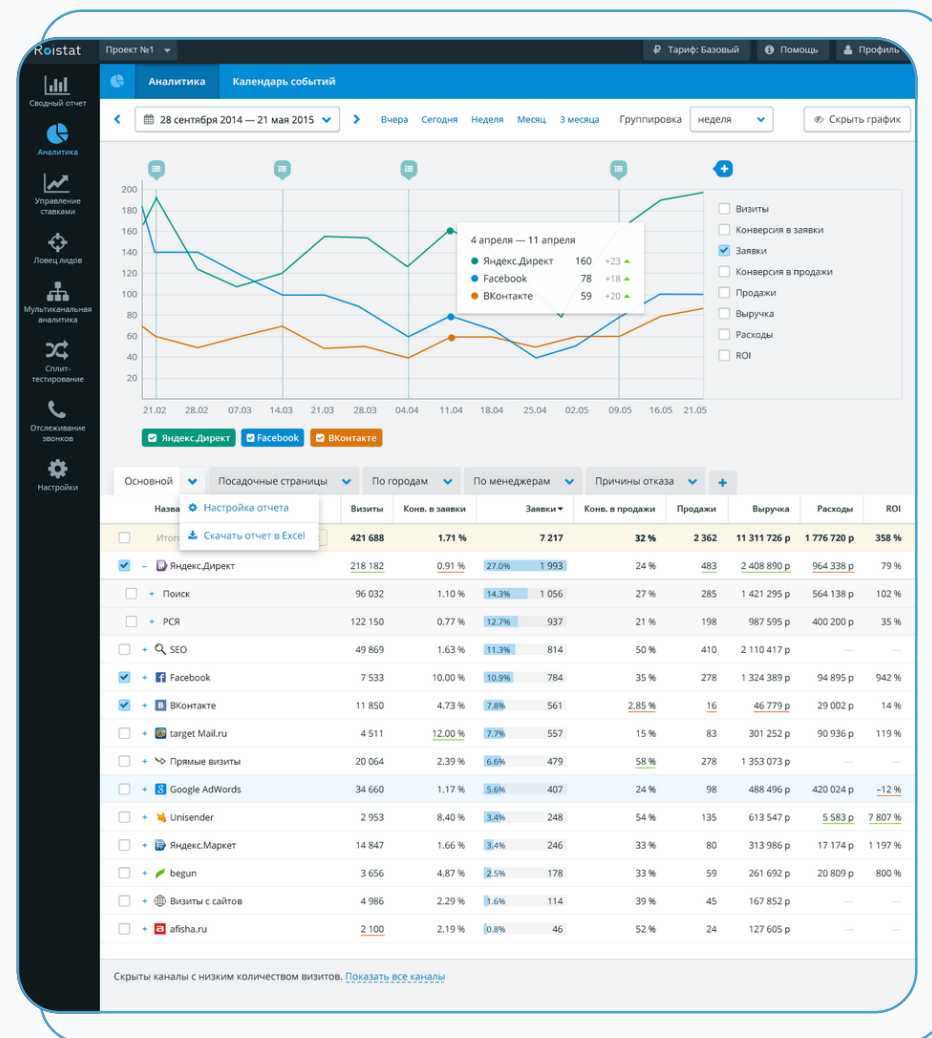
Roistat

Проект №1

Тариф: Базовый

Помощь

Профиль

Сводный отчет

Аналитика

Управление ставками

Ловец лидов

Мультиканальная аналитика

Сплит-тестирование

Отслеживание звонков

Настройки

Аналитика

Календарь событий

28 сентября 2014 — 21 мая 2015

Вчера Сегодня Неделя Месяц 3 месяца

Группировка неделя

Скрыть график

200
180
160
140
120
100
80
60
40
20

21.02 28.02 07.03 14.03 21.03 28.03 04.04 11.04 18.04 25.04 02.05 09.05 16.05 21.05

4 апреля — 11 апреля

Яндекс.Директ 160 +23
Facebook 78 +18
ВКонтакте 59 +20

Визиты
Конверсия в заявки
Заявки
Конверсия в продажи
Продажи
Выручка
Расходы
ROI

Яндекс.Директ Facebook ВКонтакте

Основной | Посадочные страницы | По городам | По менеджерам | Причины отказа | +

Настройка отчета
Скачать отчет в Excel

| | Назв | Визиты | Конв. в заявки | Заявки | Конв. в продажи | Продажи | Выручка | Расходы | ROI |
|---|---|---|---|---|---|---|---|---|---|
| | Итог | 421 688 | 1.71 % | 7 217 | 32 % | 2 362 | 11 311 726 р | 1 776 720 р | 358 % |
| ☑ | – Яндекс.Директ | 218 182 | 0.91 % | 27.0% 1 993 | 24 % | 483 | 2 408 890 р | 964 338 р | 79 % |
| | + Поиск | 96 032 | 1.10 % | 14.3% 1 056 | 27 % | 285 | 1 421 295 р | 564 138 р | 102 % |
| | + РСЯ | 122 150 | 0.77 % | 12.7% 937 | 21 % | 198 | 987 595 р | 400 200 р | 35 % |
| | + SEO | 49 869 | 1.63 % | 11.3% 814 | 50 % | 410 | 2 110 417 р | — | — |
| ☑ | + Facebook | 7 533 | 10.00 % | 10.9% 784 | 35 % | 278 | 1 324 389 р | 94 895 р | 942 % |
| ☑ | + ВКонтакте | 11 850 | 4.73 % | 7.8% 561 | 2.85 % | 16 | 46 779 р | 29 002 р | 14 % |
| | + target Mail.ru | 4 511 | 12.00 % | 7.7% 557 | 15 % | 83 | 301 252 р | 90 936 р | 119 % |
| | + Прямые визиты | 20 064 | 2.39 % | 6.6% 479 | 58 % | 278 | 1 353 073 р | — | — |
| | + Google AdWords | 34 660 | 1.17 % | 5.6% 407 | 24 % | 98 | 488 496 р | 420 024 р | –12 % |
| | + Unisender | 2 953 | 8.40 % | 3.4% 248 | 54 % | 135 | 613 547 р | 5 583 р | 7 807 % |
| | + Яндекс.Маркет | 14 847 | 1.66 % | 3.4% 246 | 33 % | 80 | 313 986 р | 17 174 р | 1 197 % |
| | + begun | 3 656 | 4.87 % | 2.5% 178 | 33 % | 59 | 261 692 р | 20 809 р | 800 % |
| | + Визиты с сайтов | 4 986 | 2.29 % | 1.6% 114 | 39 % | 45 | 167 852 р | — | — |
| | + afisha.ru | 2 100 | 2.19 % | 0.8% 46 | 52 % | 24 | 127 605 р | — | — |

Скрыты каналы с низким количеством визитов. Показать все каналы